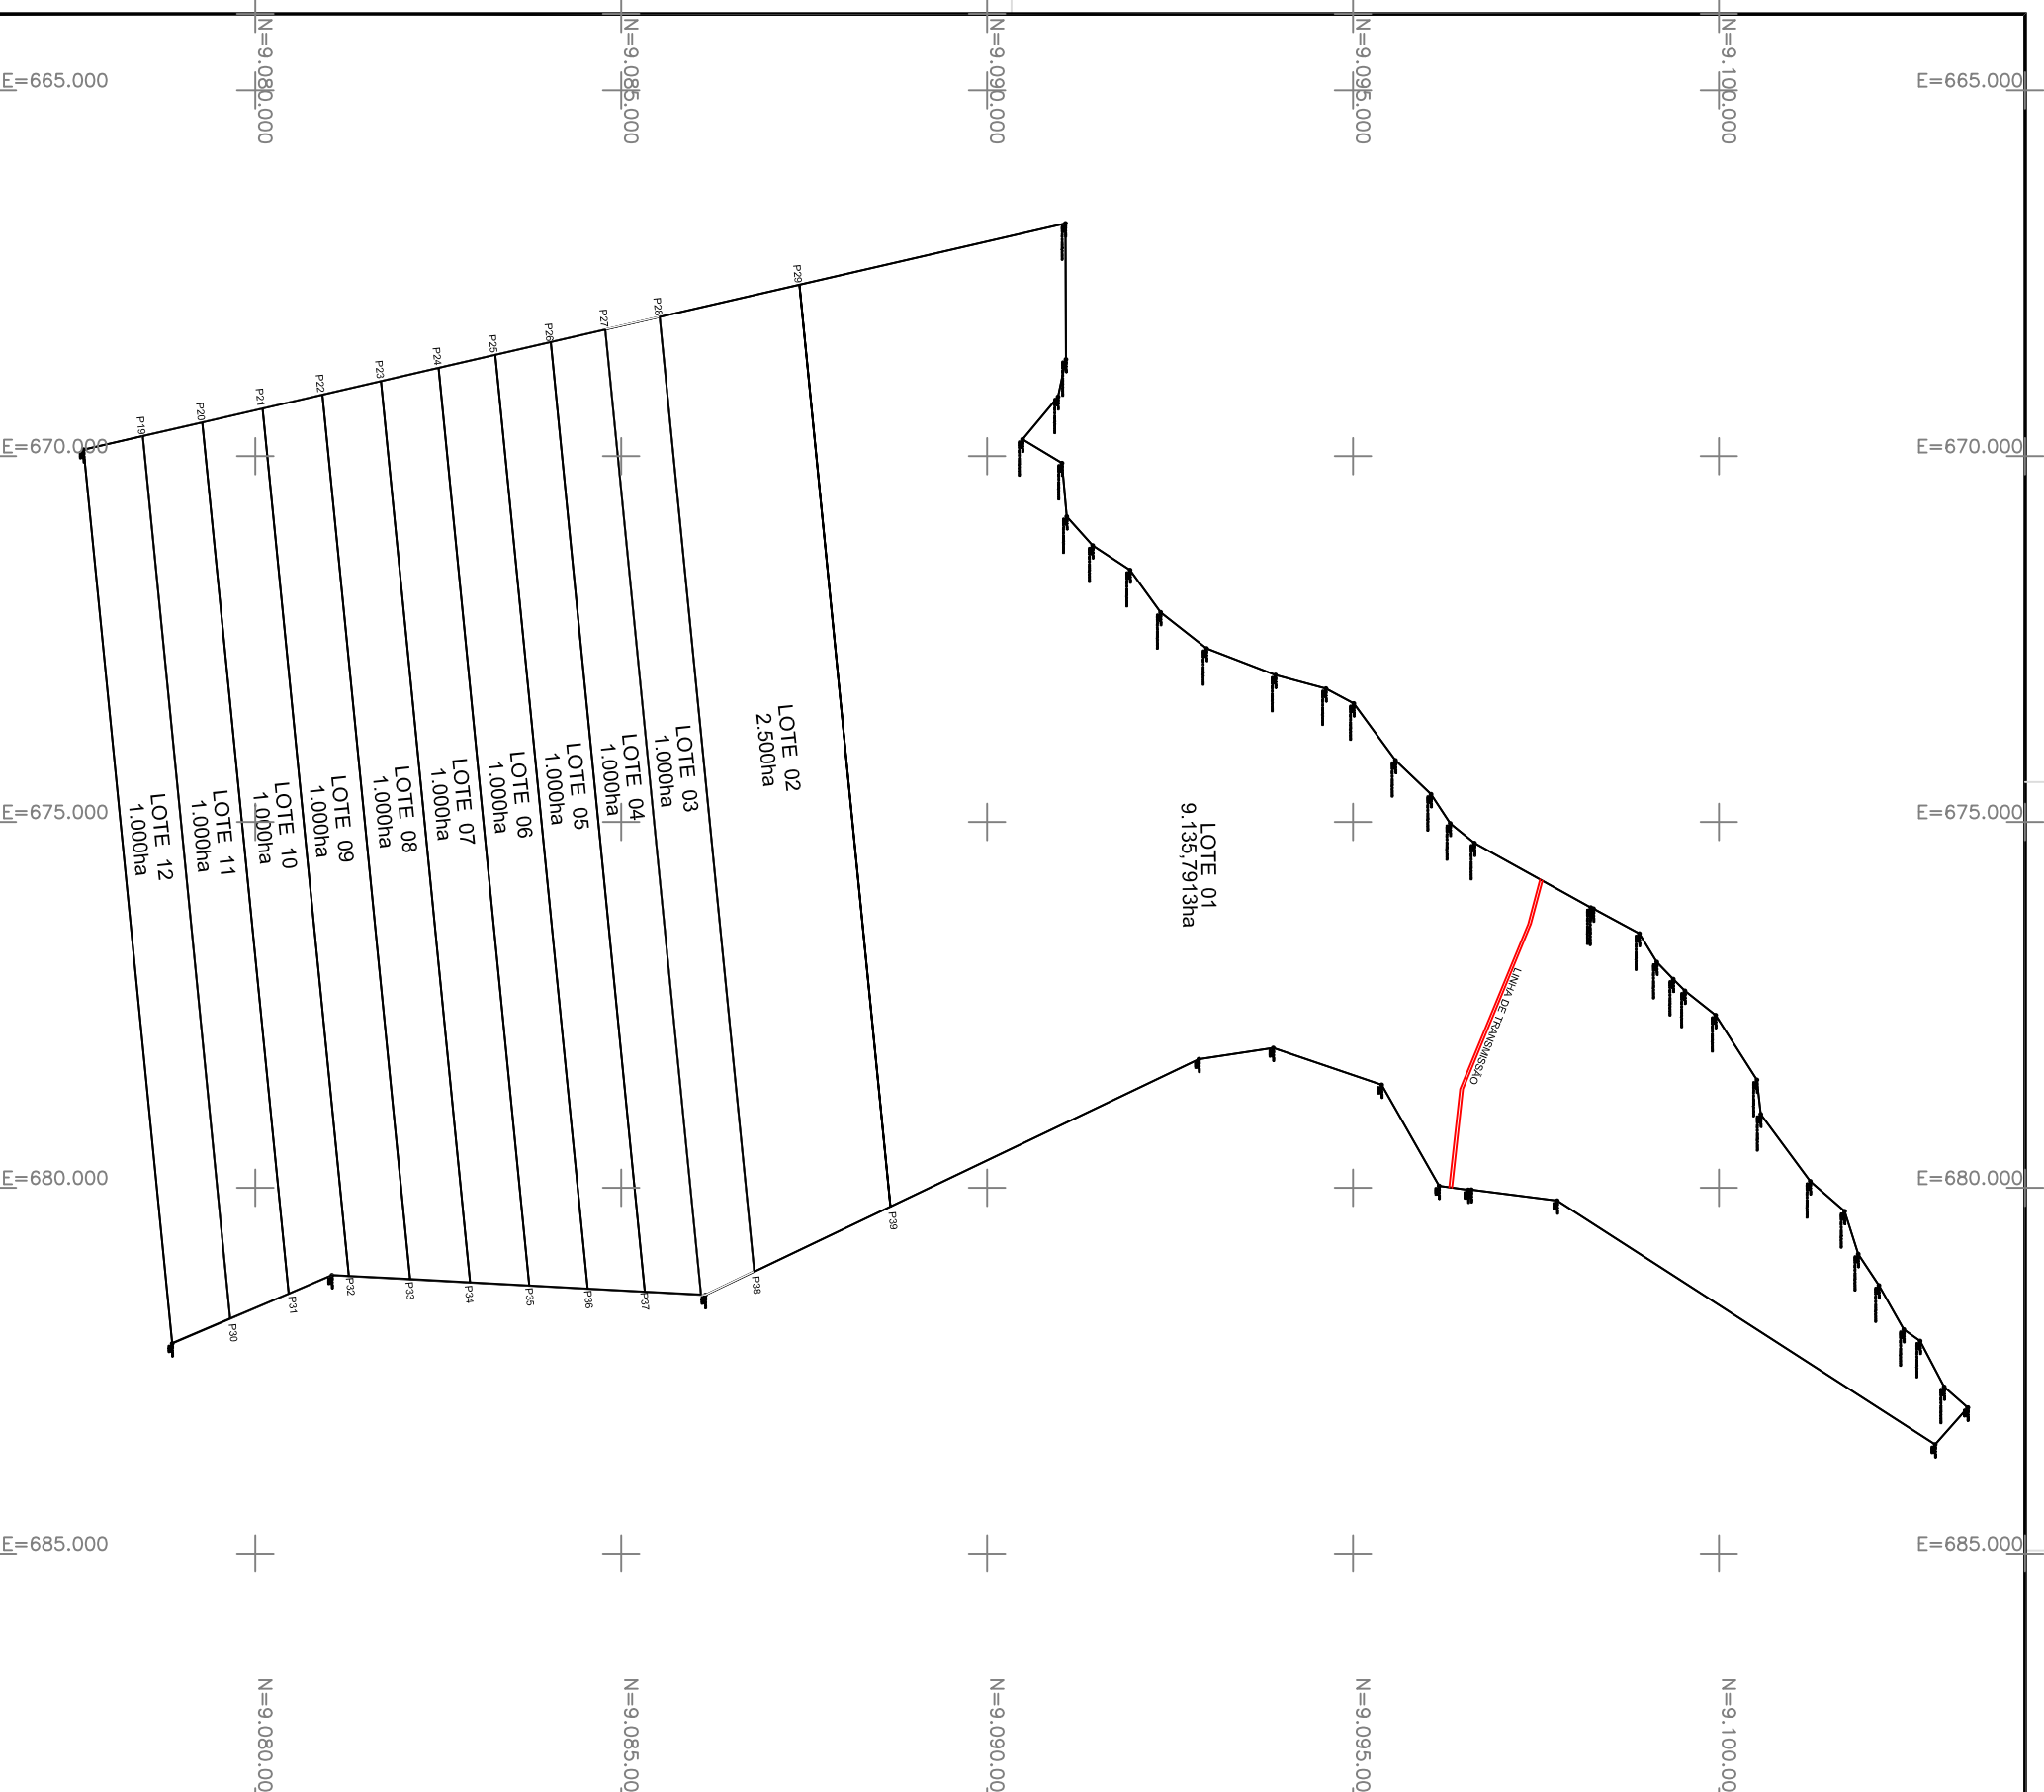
N=9.080.000
N=9.085.000
N=9.090.000
N=9.095.000
N=9.100.000

E=665.000
E=665.000

P29
P28
P27
P26
P25
P24
P23
P22
P21
P20
P19

E=670.000
E=670.000

LOTE 02
2.500ha

LOTE 03
1.000ha

LOTE 04
1.000ha

LOTE 05
1.000ha

LOTE 06
1.000ha

LOTE 07
1.000ha

LOTE 08
1.000ha

LOTE 09
1.000ha

LOTE 10
1.000ha

LOTE 11
1.000ha

LOTE 12
1.000ha

E=675.000
E=675.000

LOTE 01
9.135,7913ha

LINHA DE TRANSMISSÃO

E=680.000
E=680.000

P39
P38
P37
P36
P35
P34
P33
P32
P31
P30

E=685.000
E=685.000

N=9.080.00
N=9.085.00
N=9.090.00
N=9.095.00
N=9.100.00